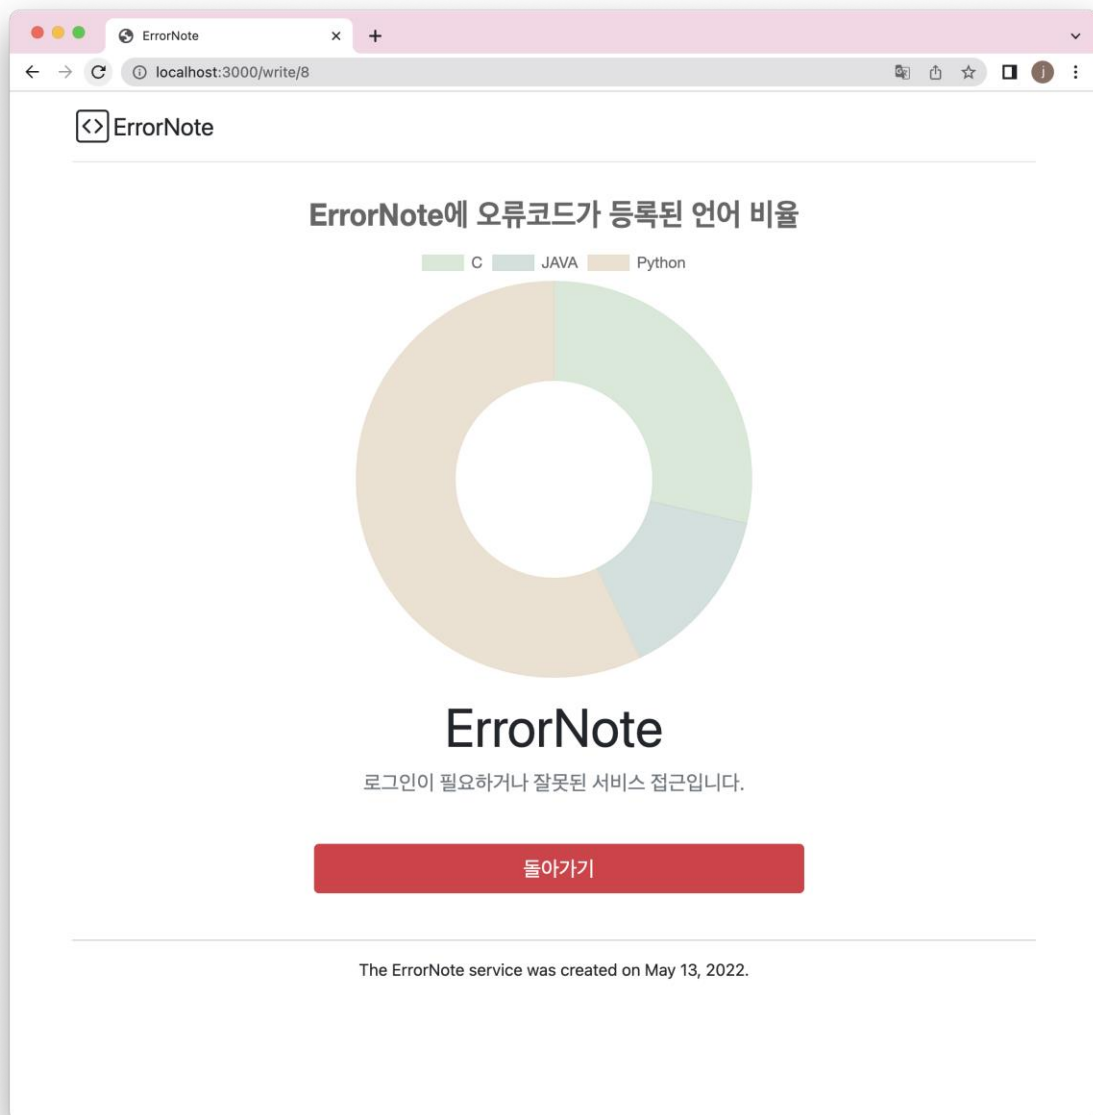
ErrorNote
localhost:3000/write/8

<> ErrorNote

ErrorNote에 오류코드가 등록된 언어 비율

C JAVA Python

ErrorNote

로그인이 필요하거나 잘못된 서비스 접근입니다.

돌아가기

The ErrorNote service was created on May 13, 2022.